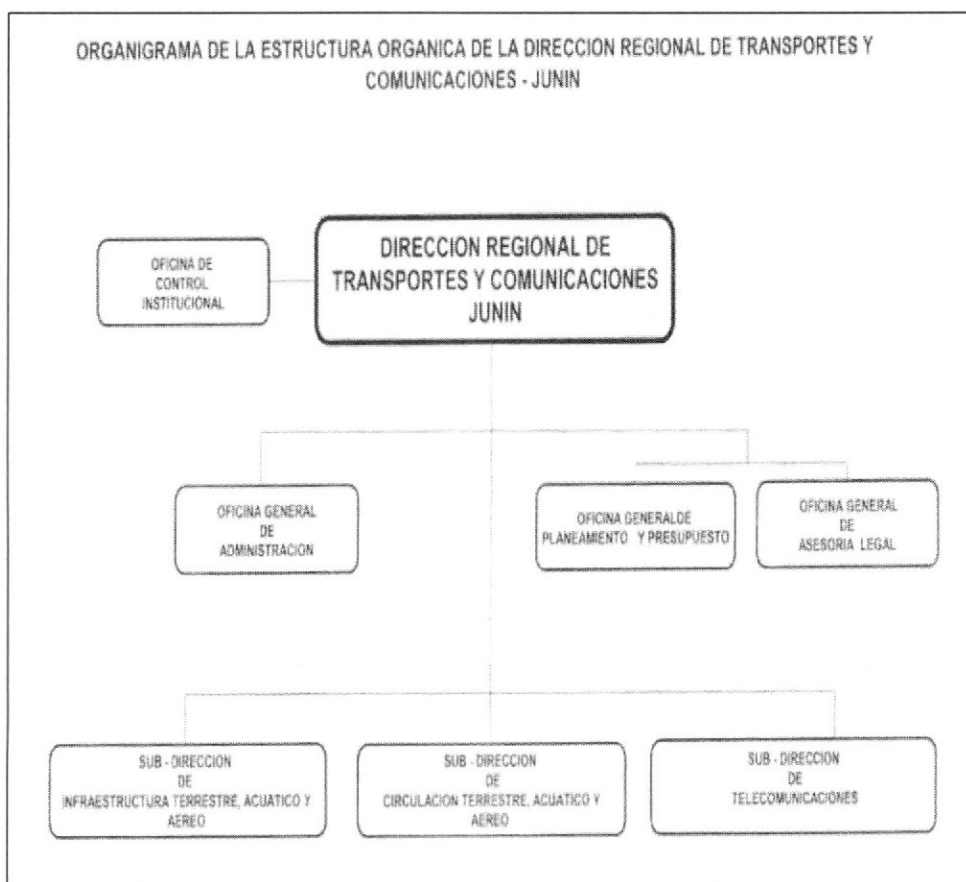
ORGANIGRAMA DE LA ESTRUCTURA ORGANICA DE LA DIRECCION REGIONAL DE TRANSPORTES Y COMUNICACIONES - JUNIN

OFICINA DE CONTROL INSTITUCIONAL

DIRECCION REGIONAL DE TRANSPORTES Y COMUNICACIONES JUNIN

OFICINA GENERAL DE ADMINISTRACION

OFICINA GENERALDE PLANEAMIENTO Y PRESUPUESTO

OFICINA GENERAL DE ASESORIA LEGAL

SUB - DIRECCION DE INFRAESTRUCTURA TERRESTRE, ACUATICO Y AEREO

SUB - DIRECCION DE CIRCULACION TERRESTRE, ACUATICO Y AEREO

SUB - DIRECCION DE TELECOMUNICACIONES